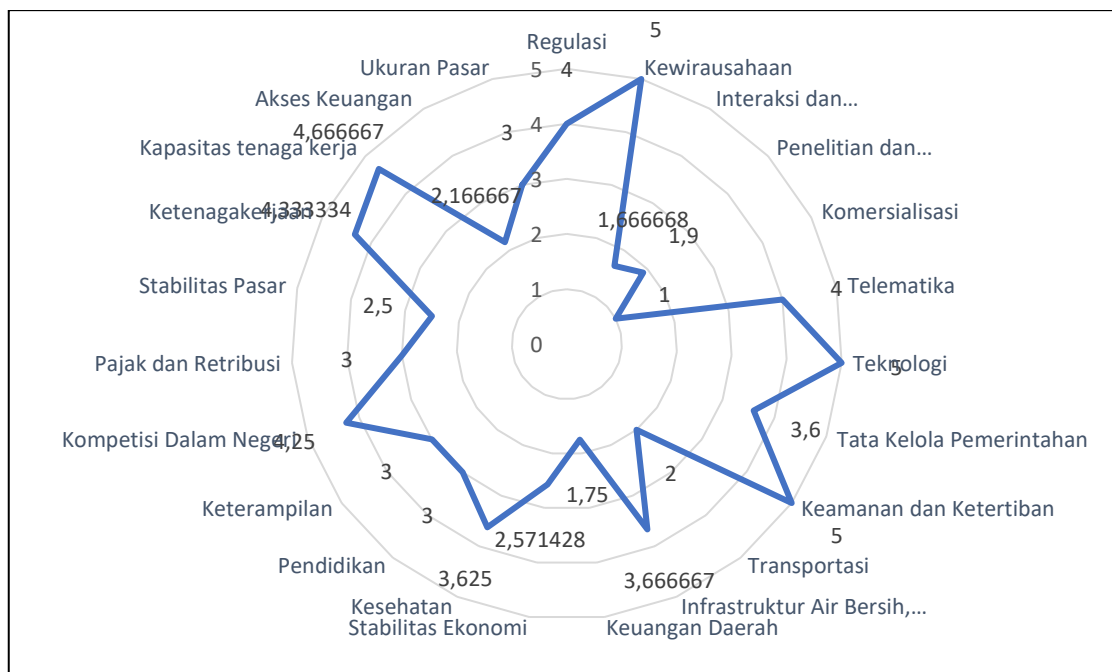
Regulasi
5
Kewirausahaan
Interaksi dan…
Penelitian dan…
Komersialisasi
Telematika
Teknologi
Tata Kelola Pemerintahan
Keamanan dan Ketertiban
Transportasi
Infrastruktur Air Bersih,…
Keuangan Daerah
Stabilitas Ekonomi
Kesehatan
Pendidikan
Keterampilan
Kompetisi Dalam Negeri
Pajak dan Retribusi
Stabilitas Pasar
Ketenagakerjaan
Kapasitas tenaga kerja
Akses Keuangan
Ukuran Pasar
0
1
2
3
4
5
4
3
4,666667
2,166667
4,333334
1,666668
1,9
1
4
5
3,6
5
2
3,666667
1,75
2,571428
3,625
3
3
4,25
3
2,5